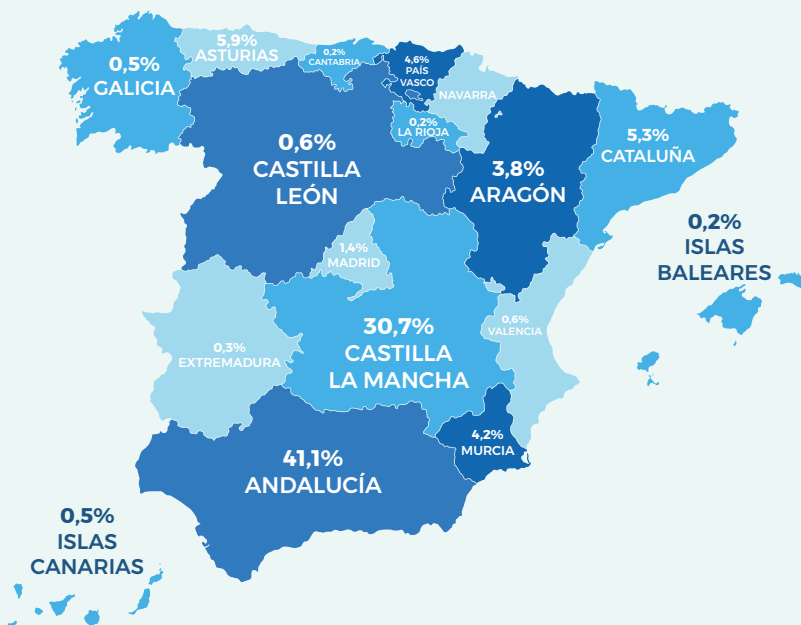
0,5%
GALICIA

5,9%
ASTURIAS

0,2%
CANTABRIA

4,6%
PAÍS
VASCO

NAVARRA

0,2%
LA RIOJA

0,6%
CASTILLA
LEÓN

3,8%
ARAGÓN

5,3%
CATALUÑA

0,2%
ISLAS
BALEARES

1,4%
MADRID

30,7%
CASTILLA
LA MANCHA

0,6%
VALENCIA

0,3%
EXTREMADURA

4,2%
MURCIA

41,1%
ANDALUCÍA

0,5%
ISLAS
CANARIAS